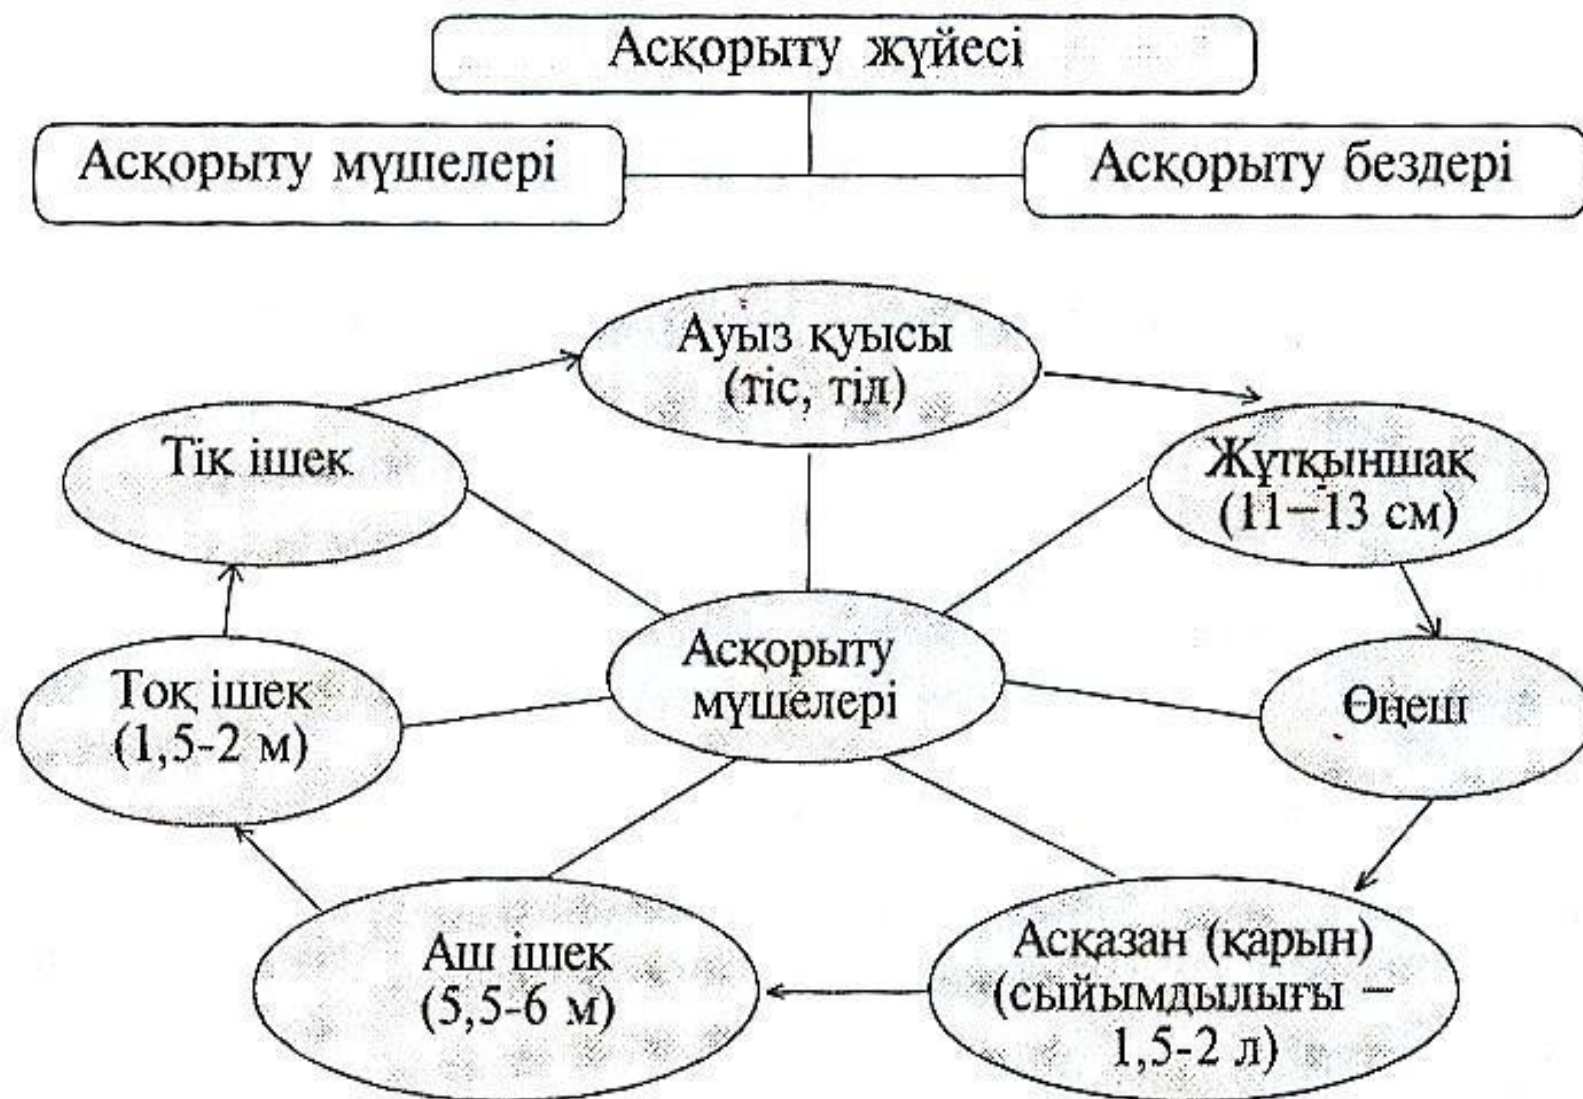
Асқорыту жүйесі

Асқорыту мүшелері

Асқорыту бездері

Ауыз қуысы (тіс, тіл)

Жұтқыншақ (11–13 см)

Өңеш

Асқазан (қарын) (сыйымдылығы – 1,5-2 л)

Аш ішек (5,5-6 м)

Тоқ ішек (1,5-2 м)

Тік ішек

Асқорыту мүшелері